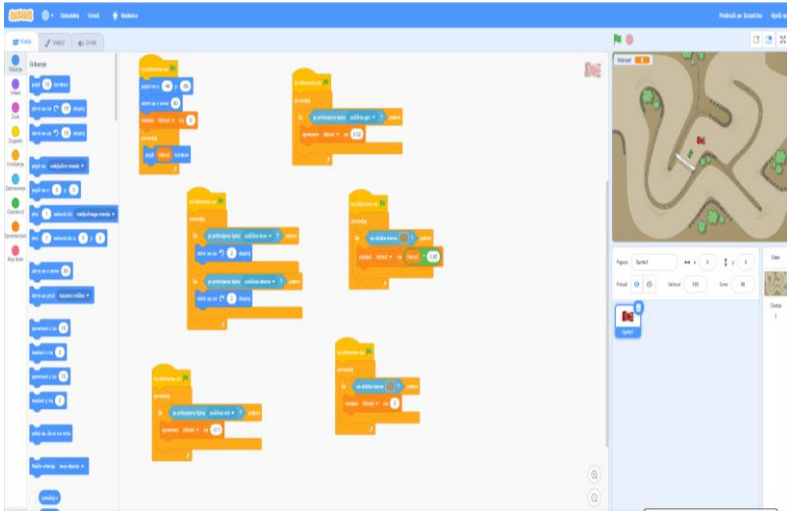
Datoteka Uredi Vodiči
Pridruži se Scratchu Vpiši se
Koda Videzi Zvoki
Gibanje
Gibanje
Videz
Zvok
Dogodki
Krmiljenje
Zaznavanje
Operatorji
Spremenljivke
Moji bloki
pojdi 10 korakov
obrni se za 15 stopinj
obrni se za 15 stopinj
pojdi na naključno mesto
pojdi na x: 0 y: 0
drsi 1 sekund do naključnega mesta
drsi 1 sekund do x: 0 y: 0
obrni se v smer 90
obrni se proti kazalec miške
spremeni x za 10
nastavi x na 0
spremeni y za 10
nastavi y na 0
odbij se, če si na robu
Nastavi vrtenje levo-desno
položaj x
ko kliknemo na
pojdi na x: 0 y: 0
obrni se v smer 90
nastavi hitrost na 0
ponavljaj
pojdi hitrost korakov
ko kliknemo na
ponavljaj
če je pritisnjena tipka puščica gor ? potem
spremeni hitrost za 0.1
ko kliknemo na
ponavljaj
če je pritisnjena tipka puščica levo ? potem
obrni se za 4 stopinj
če je pritisnjena tipka puščica desno ? potem
obrni se za 4 stopinj
ko kliknemo na
ponavljaj
če se dotika barve ? potem
nastavi hitrost na hitrost * 0.85
ko kliknemo na
ponavljaj
če je pritisnjena tipka puščica dol ? potem
spremeni hitrost za -0.1
ko kliknemo na
ponavljaj
če se dotika barve ? potem
nastavi hitrost na 0
Figura Sprite1
Pokaži
Velikost 100
Smer 90
Sprite1
Oder
Ozadja